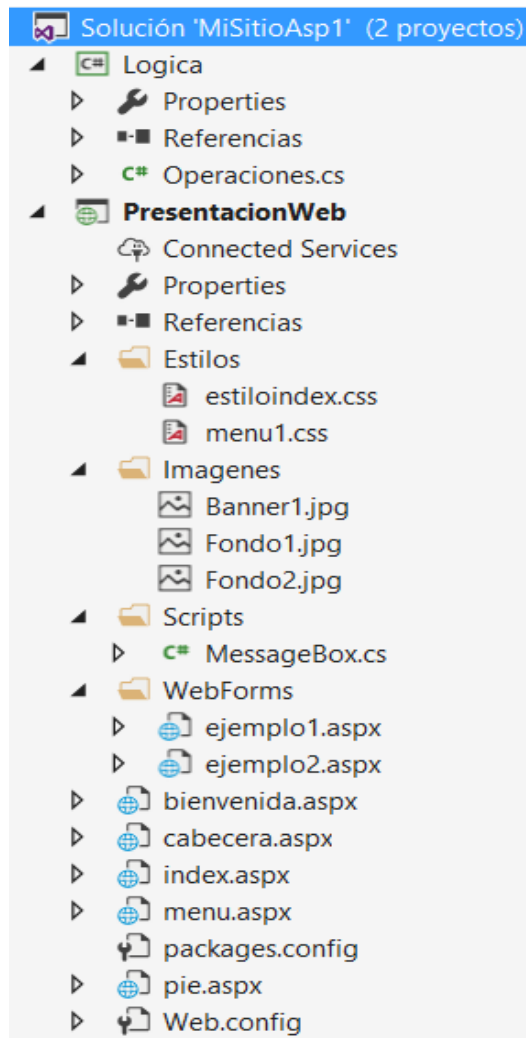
Solución 'MiSitioAsp1' (2 proyectos)
Logica
Properties
Referencias
Operaciones.cs
PresentacionWeb
Connected Services
Properties
Referencias
Estilos
estiloindex.css
menu1.css
Imagenes
Banner1.jpg
Fondo1.jpg
Fondo2.jpg
Scripts
MessageBox.cs
WebForms
ejemplo1.aspx
ejemplo2.aspx
bienvenida.aspx
cabecera.aspx
index.aspx
menu.aspx
packages.config
pie.aspx
Web.config